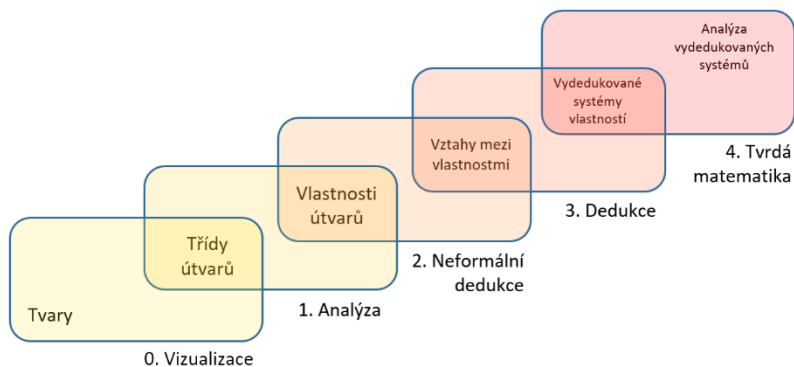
Analýza vydedukovaných systémů

Vydedukované systémy vlastností

4. Tvrdá matematika

Vztahy mezi vlastnostmi

3. Dedukce

Vlastnosti útvarů

Třídy útvarů

2. Neformální dedukce

Tvary

1. Analýza

0. Vizualizace